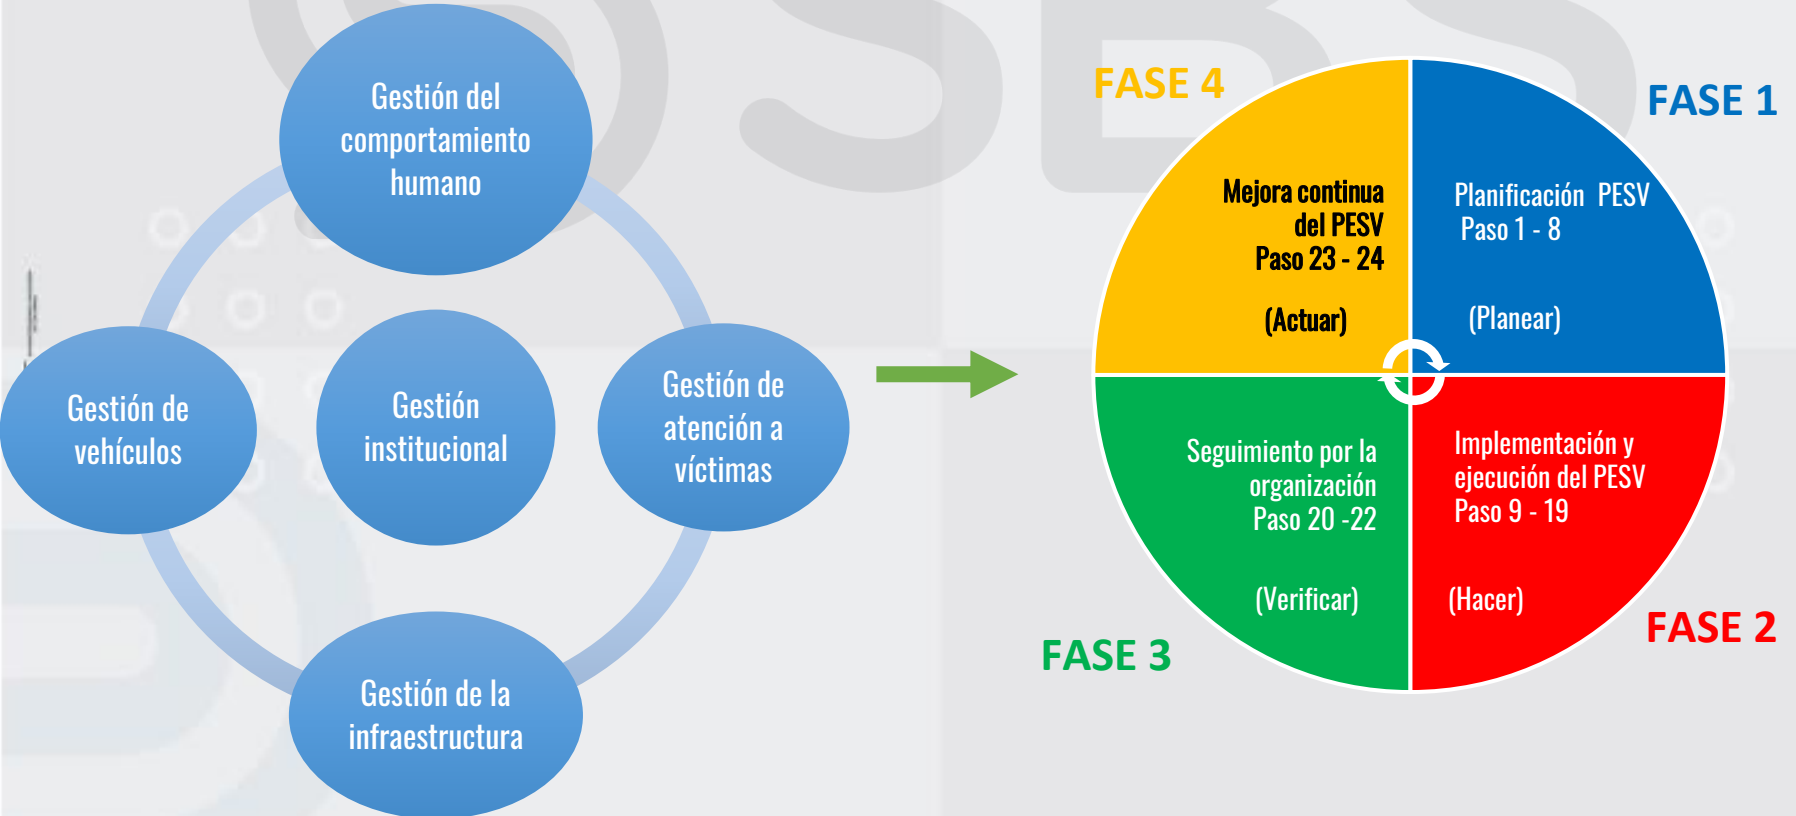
Gestión del comportamiento humano

Gestión de vehículos

Gestión institucional

Gestión de atención a víctimas

Gestión de la infraestructura

FASE 4

FASE 1

Mejora continua del PESV
Paso 23 - 24

(Actuar)

Planificación PESV
Paso 1 - 8

(Planear)

Seguimiento por la organización
Paso 20 -22

(Verificar)

Implementación y ejecución del PESV
Paso 9 - 19

(Hacer)

FASE 3

FASE 2